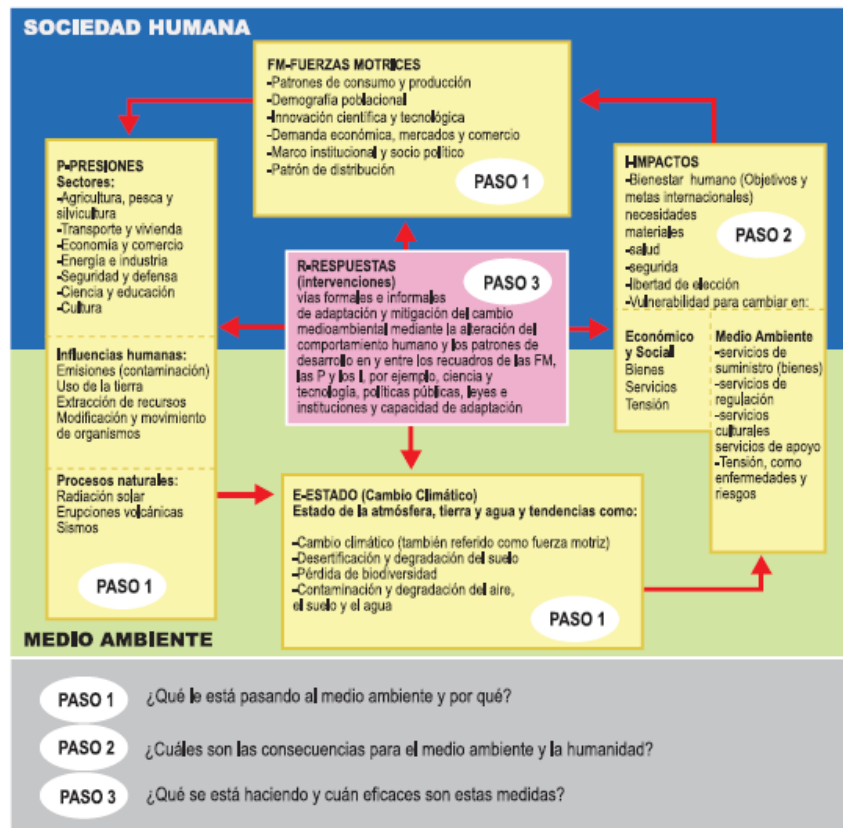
SOCIEDAD HUMANA

FM-FUERZAS MOTRICES
-Patrones de consumo y producción
-Demografía poblacional
-Innovación científica y tecnológica
-Demanda económica, mercados y comercio
-Marco institucional y socio político
-Patrón de distribución

PASO 1

P-PRESIONES
Sectores:
-Agricultura, pesca y silvicultura
-Transporte y vivienda
-Economía y comercio
-Energía e industria
-Seguridad y defensa
-Ciencia y educación
-Cultura

Influencias humanas:
Emisiones (contaminación)
Uso de la tierra
Extracción de recursos
Modificación y movimiento de organismos

Procesos naturales:
Radiación solar
Erupciones volcánicas
Sismos

PASO 1

I-IMPACTOS
-Bienestar humano (Objetivos y metas internacionales)
necesidades materiales
-salud
-seguridad
-libertad de elección
-Vulnerabilidad para cambiar en:

PASO 2

Económico y Social
Bienes
Servicios
Tensión

Medio Ambiente
-servicios de suministro (bienes)
-servicios de regulación
-servicios culturales
servicios de apoyo
-Tensión, como enfermedades y riesgos

R-RESPUESTAS (intervenciones)
vías formales e informales de adaptación y mitigación del cambio medioambiental mediante la alteración del comportamiento humano y los patrones de desarrollo en y entre los recuadros de las FM, las P y los I, por ejemplo, ciencia y tecnología, políticas públicas, leyes e instituciones y capacidad de adaptación

PASO 3

E-ESTADO (Cambio Climático)
Estado de la atmósfera, tierra y agua y tendencias como:
-Cambio climático (también referido como fuerza motriz)
-Desertificación y degradación del suelo
-Pérdida de biodiversidad
-Contaminación y degradación del aire, el suelo y el agua

PASO 1

MEDIO AMBIENTE

PASO 1 ¿Qué le está pasando al medio ambiente y por qué?

PASO 2 ¿Cuáles son las consecuencias para el medio ambiente y la humanidad?

PASO 3 ¿Qué se está haciendo y cuán eficaces son estas medidas?